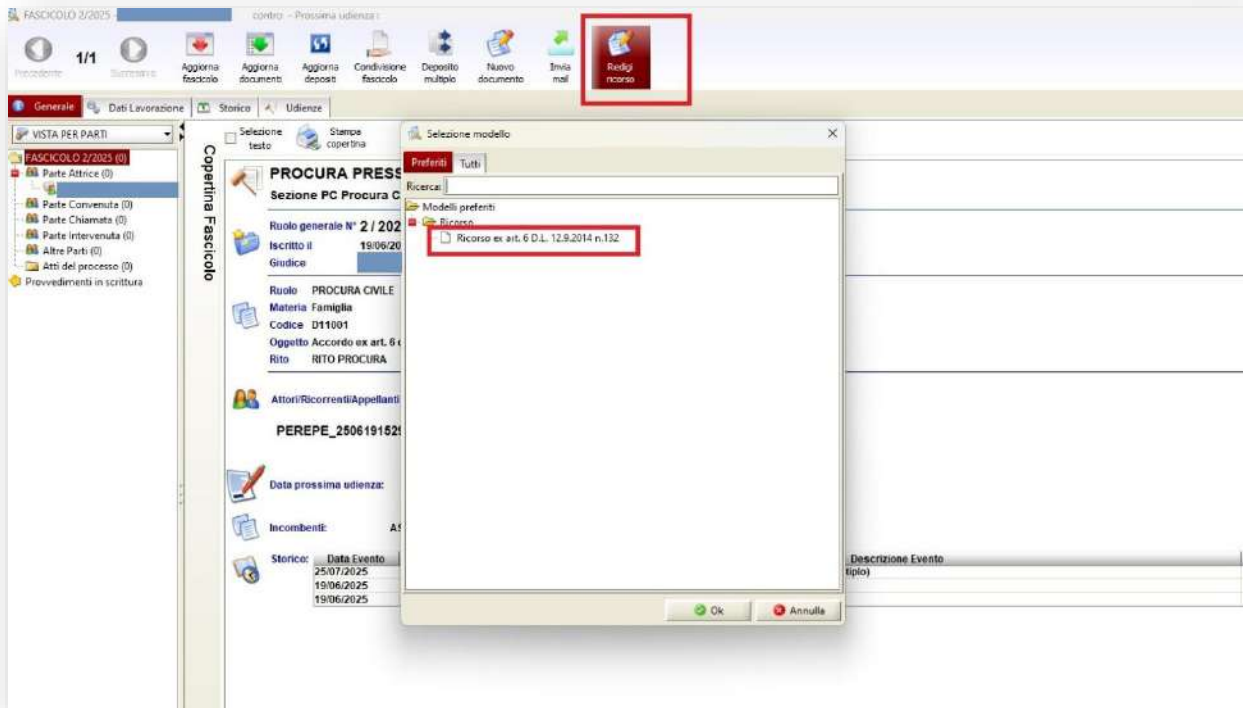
FASCICOLO 2/2025 contro - Prossima udienza :

Precedente 1/1 Successivo Aggiorna fascicolo Aggiorna documenti Aggiorna depositi Condivisione fascicolo Deposito multiplo Nuovo documento Invia mail Redigi ricorso

Generale Dati Lavorazione Storico Udienze

VISTA PER PARTI

FASCICOLO 2/2025 (0)
Parte Attrice (0)
Parte Convenuta (0)
Parte Chiamata (0)
Parte Intervenuta (0)
Altre Parti (0)
Atti del processo (0)
Provvedimenti in scrittura

Selezione testo Stampa copertina

Copertina Fascicolo

PROCURA PRESS
Sezione PC Procura C

Ruolo generale N° 2 / 202
Iscritto il 19/06/20
Giudice

Ruolo PROCURA CIVILE
Materia Famiglia
Codice D11001
Oggetto Accordo ex art. 6
Rito RITO PROCURA

Attori/Ricorrenti/Appellanti

PEREPE_2506191529

Data prossima udienza:

Incombenti: AS

Storico:
| Data Evento | Descrizione Evento |
|---|---|
| 25/07/2025 | tiplo) |
| 19/06/2025 | |
| 19/06/2025 | |

Selezione modello
Preferiti Tutti
Ricerca:
Modelli preferiti
Ricorso
Ricorso ex art. 6 D.L. 12.9.2014 n.132

Ok Annulla